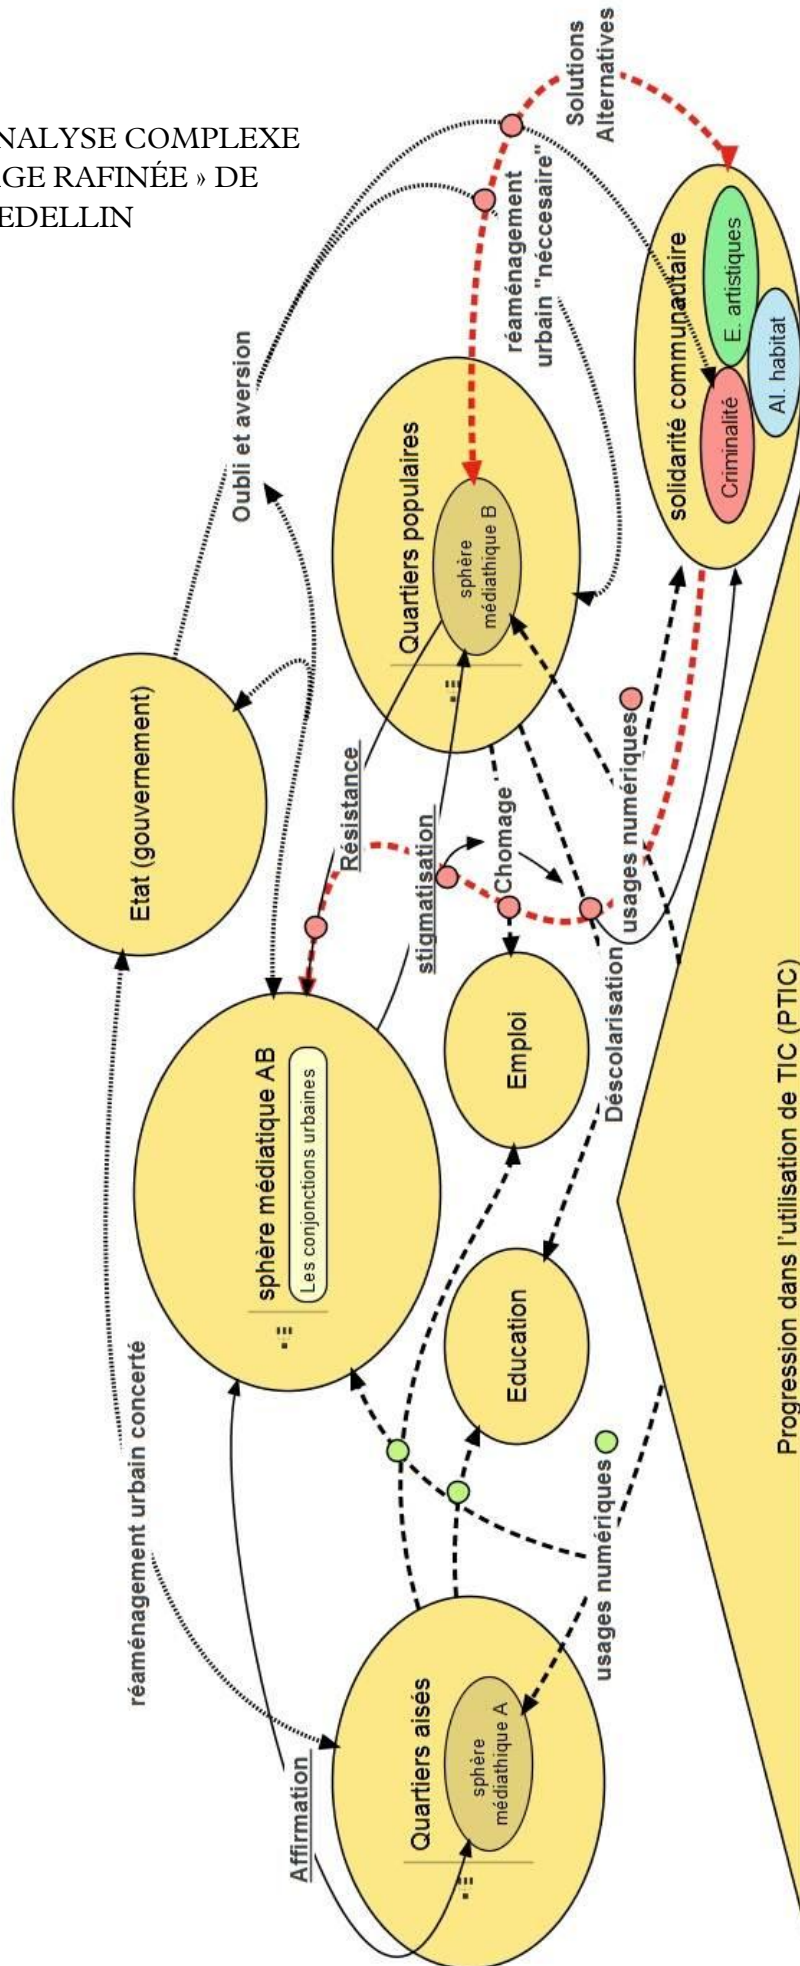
NALYSE COMPLEXE
GE RAFINÉE » DE
EDELLIN

Solutions Alternatives

réaménagement urbain "néccesaire"

solidarité communautaire

E. artistiques

Al. habitat

Criminalité

Oubli et aversion

Quartiers populaires

sphère médiathique B

Etat (gouvernement)

Résistance

stigmatisation

Chomage

usages numériques

sphère médiatique AB

Les conjonctions urbaines

Emploi

Déscolarisation

Education

réaménagement urbain concerté

usages numériques

Quartiers aisés

sphère médiathique A

Affirmation

Progression dans l'utilisation de TIC (PTIC)